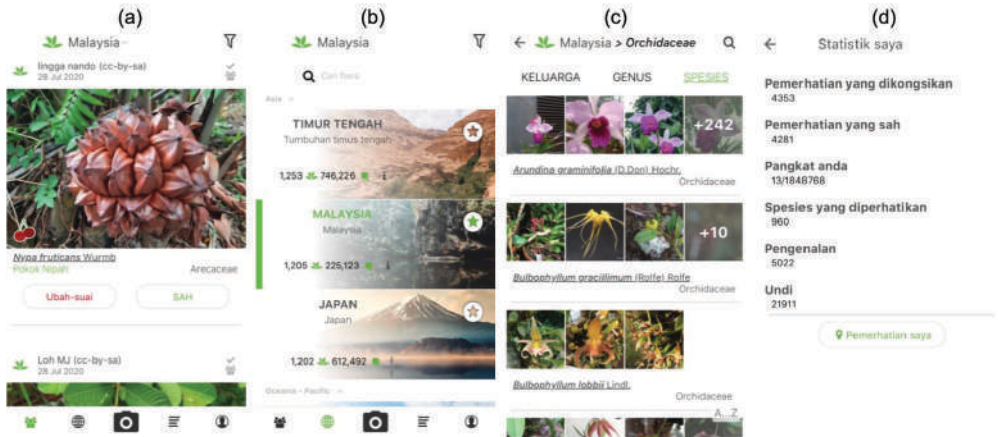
(a)

Malaysia

lingga nando (cc-by-sa)
28 Jul 2020

Nypa fruticans Wurmb
Pokok Nipah
Arecaceae

Ubah-suai
SAH

Loh MJ (cc-by-sa)
28 Jul 2020

(b)

Malaysia

Cari flora

Asia

TIMUR TENGAH
Tumbuhan timus tengah
1,253 746,226

MALAYSIA
Malaysia
1,205 225,123

JAPAN
Japan
1,202 612,492

Oceania - Pacific

(c)

Malaysia > Orchidaceae

KELUARGA
GENUS
SPESIES

+242

Arundina graminifolia (D.Don) Hochr.
Orchidaceae

+10

Bulbophyllum gracillimum (Rolfe) Rolfe
Orchidaceae

Bulbophyllum lobbii Lindl.
Orchidaceae

A...Z

(d)

Statistik saya

Pemerhatian yang dikongsikan
4353

Pemerhatian yang sah
4281

Pangkat anda
13/1848768

Spesies yang diperhatikan
960

Pengenalan
5022

Undi
21911

Pemerhatian saya